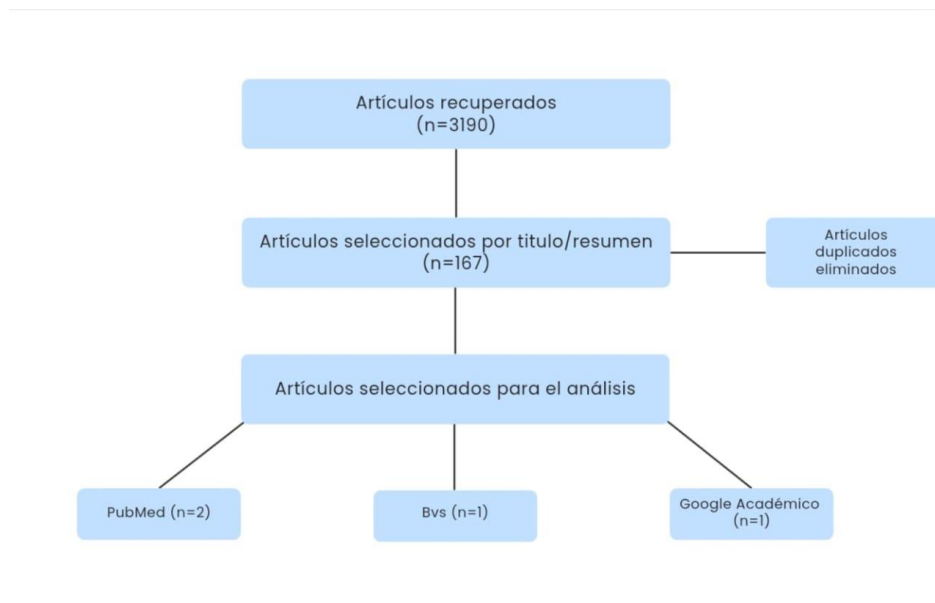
Artículos recuperados (n=3190)

Artículos seleccionados por titulo/resumen (n=167)

Artículos duplicados eliminados

Artículos seleccionados para el análisis

PubMed (n=2)

Bvs (n=1)

Google Académico (n=1)